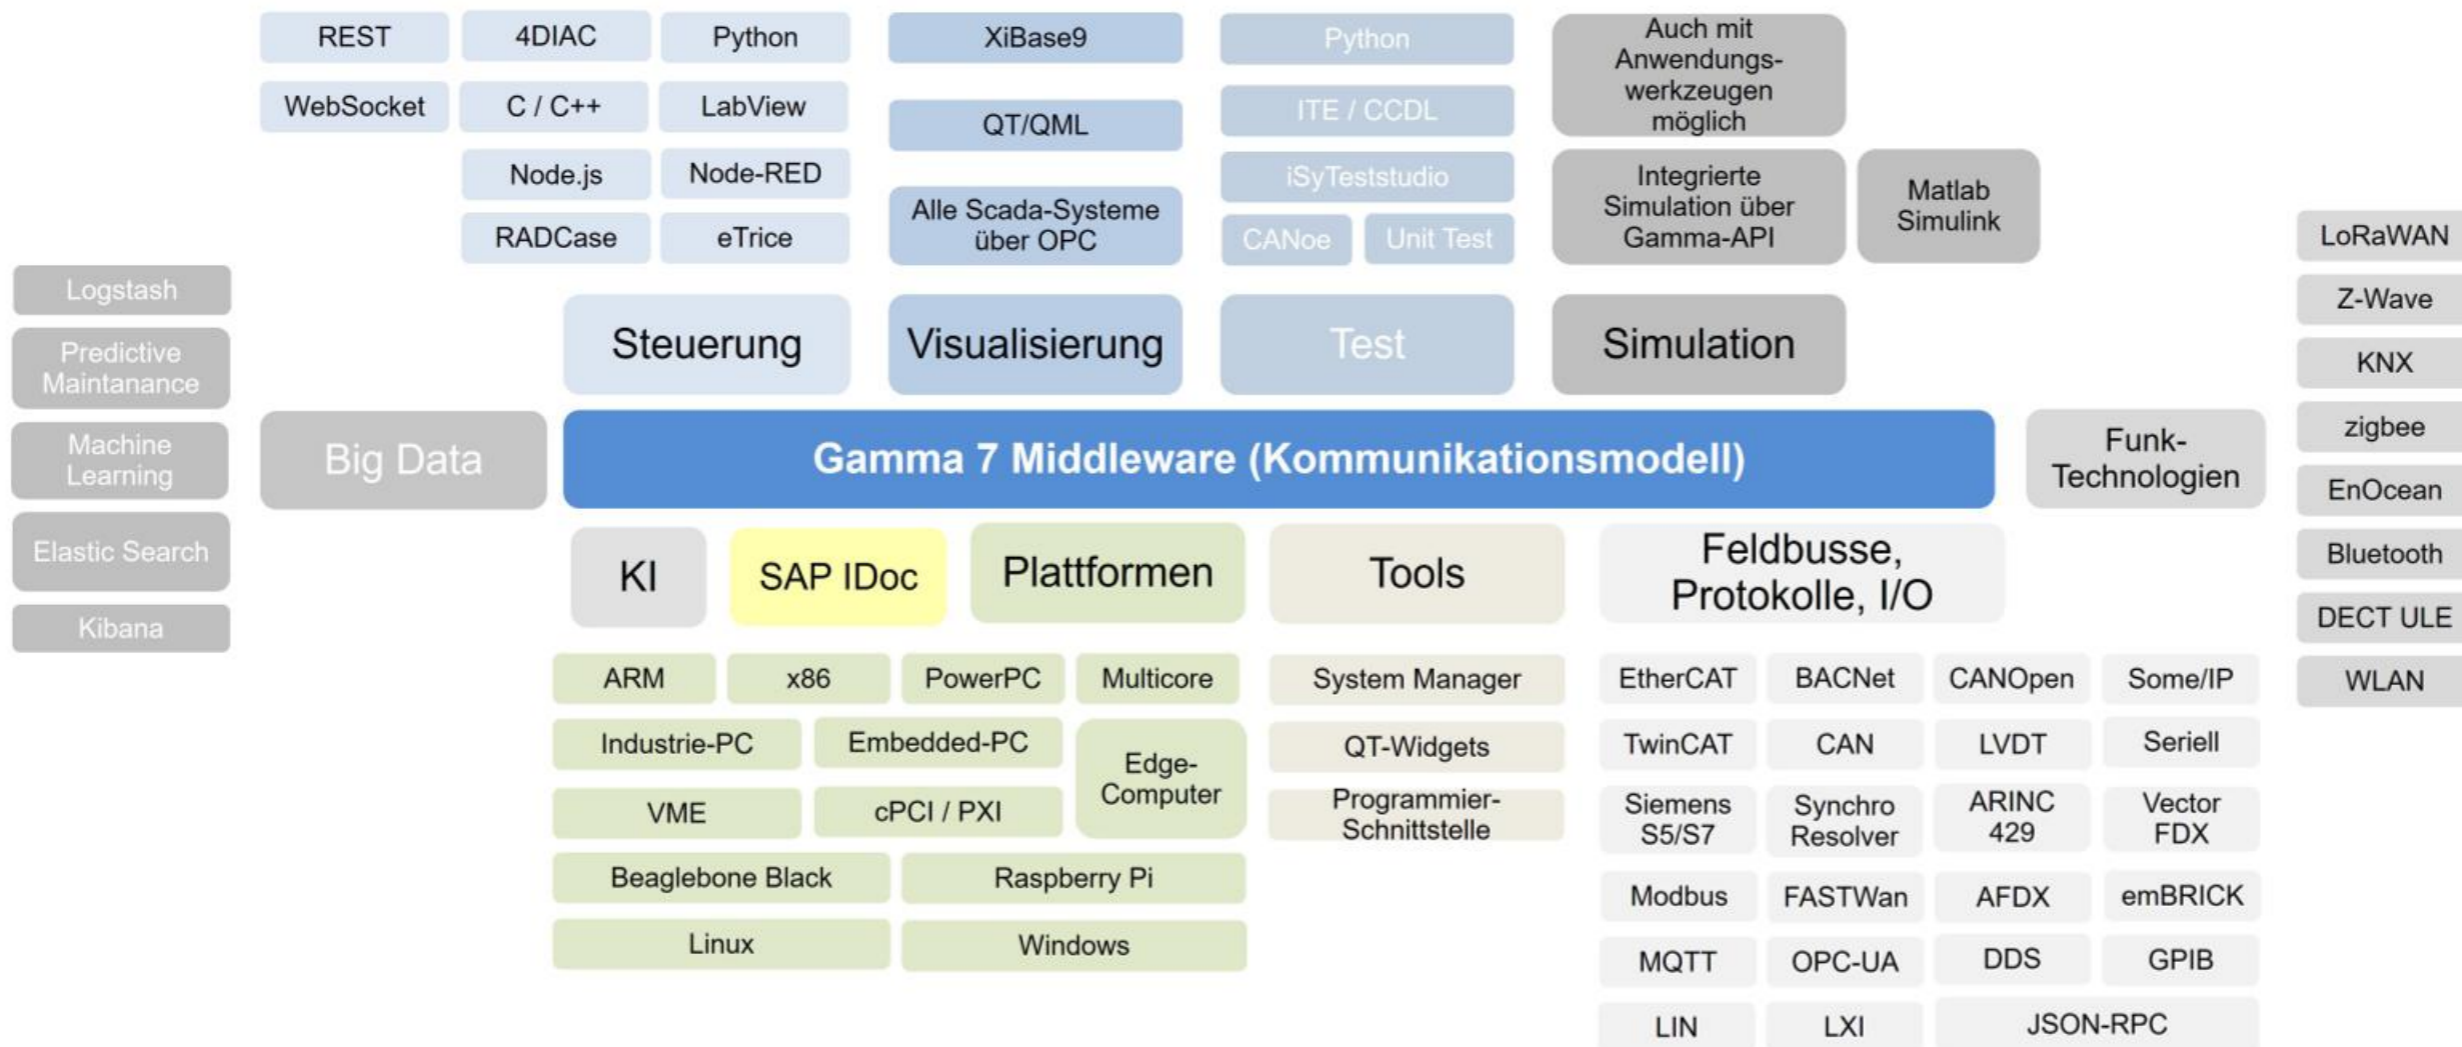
REST
4DIAC
Python
WebSocket
C / C++
LabView
Node.js
Node-RED
RADCase
eTrice

XiBase9
QT/QML
Alle Scada-Systeme über OPC

Python
ITE / CCDL
iSyTeststudio
CANoe
Unit Test

Auch mit Anwendungswerkzeugen möglich
Integrierte Simulation über Gamma-API
Matlab Simulink

Steuerung
Visualisierung
Test
Simulation

Logstash
Predictive Maintanance
Machine Learning
Elastic Search
Kibana

Big Data
Gamma 7 Middleware (Kommunikationsmodell)
Funk-Technologien

LoRaWAN
Z-Wave
KNX
zigbee
EnOcean
Bluetooth
DECT ULE
WLAN

KI
SAP IDoc
Plattformen
Tools
Feldbusse, Protokolle, I/O

ARM
x86
PowerPC
Multicore
Industrie-PC
Embedded-PC
Edge-Computer
VME
cPCI / PXI
Beaglebone Black
Raspberry Pi
Linux
Windows

System Manager
QT-Widgets
Programmier-Schnittstelle

EtherCAT
BACNet
CANOpen
Some/IP
TwinCAT
CAN
LVDT
Seriell
Siemens S5/S7
Synchro Resolver
ARINC 429
Vector FDX
Modbus
FASTWan
AFDX
emBRICK
MQTT
OPC-UA
DDS
GPIB
LIN
LXI
JSON-RPC